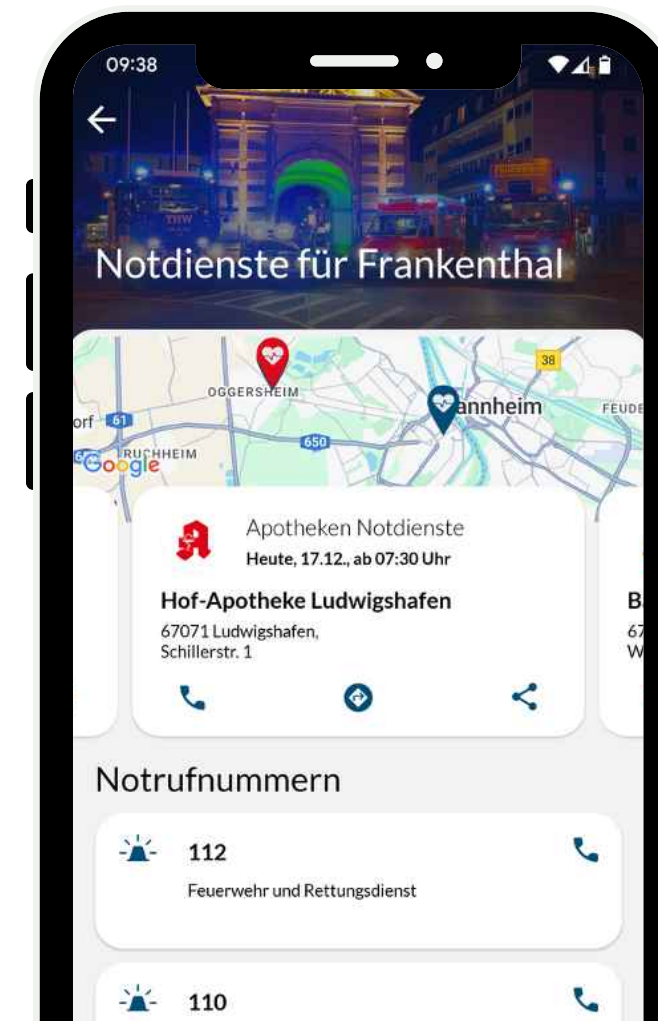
09:38

Notdienste für Frankenthal

OGGERSHEIM

38

orf 61

annheim

FEUDE

650

RUCHHEIM

Google

Apotheken Notdienste
Heute, 17.12., ab 07:30 Uhr

Hof-Apotheke Ludwigshafen
67071 Ludwigshafen,
Schillerstr. 1

B
67
W

Notrufnummern

112
Feuerwehr und Rettungsdienst

110